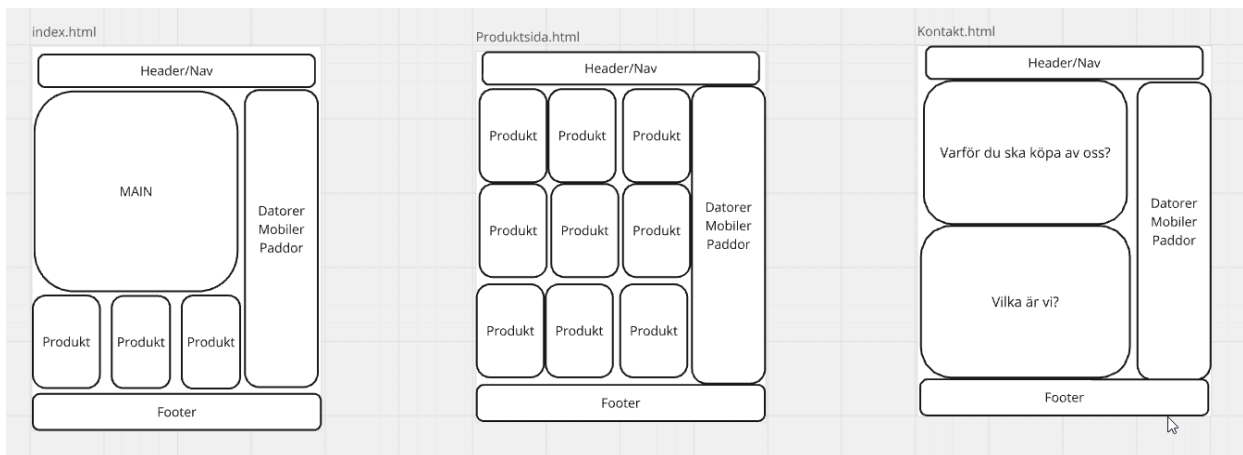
index.html

Header/Nav

MAIN

Datorer
Mobiler
Paddor

Produkt

Produkt

Produkt

Footer

Produktsida.html

Header/Nav

Produkt

Produkt

Produkt

Produkt

Produkt

Produkt

Produkt

Produkt

Produkt

Datorer
Mobiler
Paddor

Footer

Kontakt.html

Header/Nav

Varför du ska köpa av oss?

Vilka är vi?

Datorer
Mobiler
Paddor

Footer